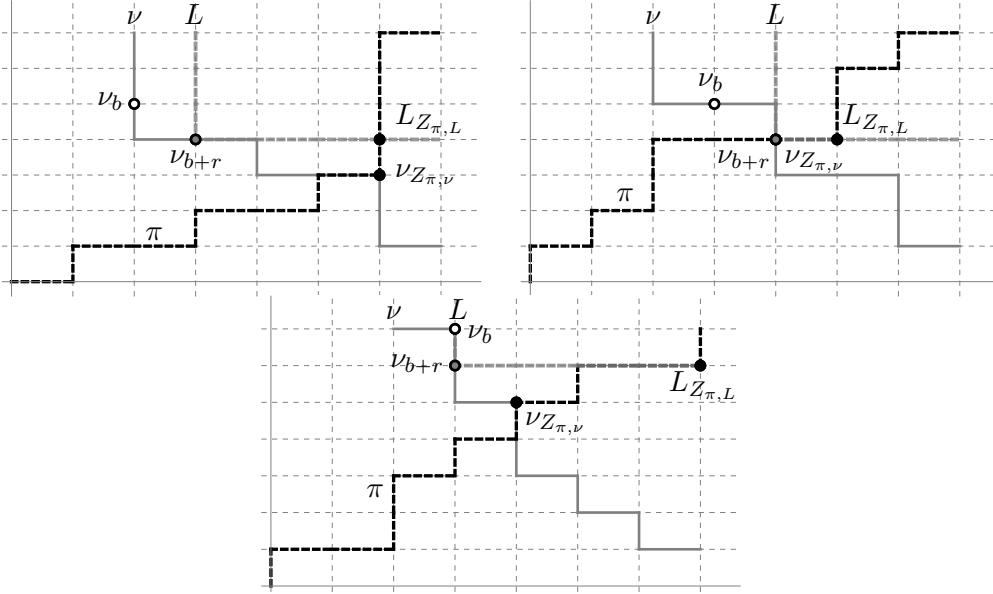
$\nu$ $L$
$\nu_b$
$L_{Z_{\pi,L}}$
$\nu_{b+r}$
$\nu_{Z_{\pi,\nu}}$
$\pi$

$\nu$ $L$
$\nu_b$
$L_{Z_{\pi,L}}$
$\nu_{b+r}$ $\nu_{Z_{\pi,\nu}}$
$\pi$

$\nu$ $L$
$\nu_b$
$\nu_{b+r}$
$L_{Z_{\pi,L}}$
$\nu_{Z_{\pi,\nu}}$
$\pi$